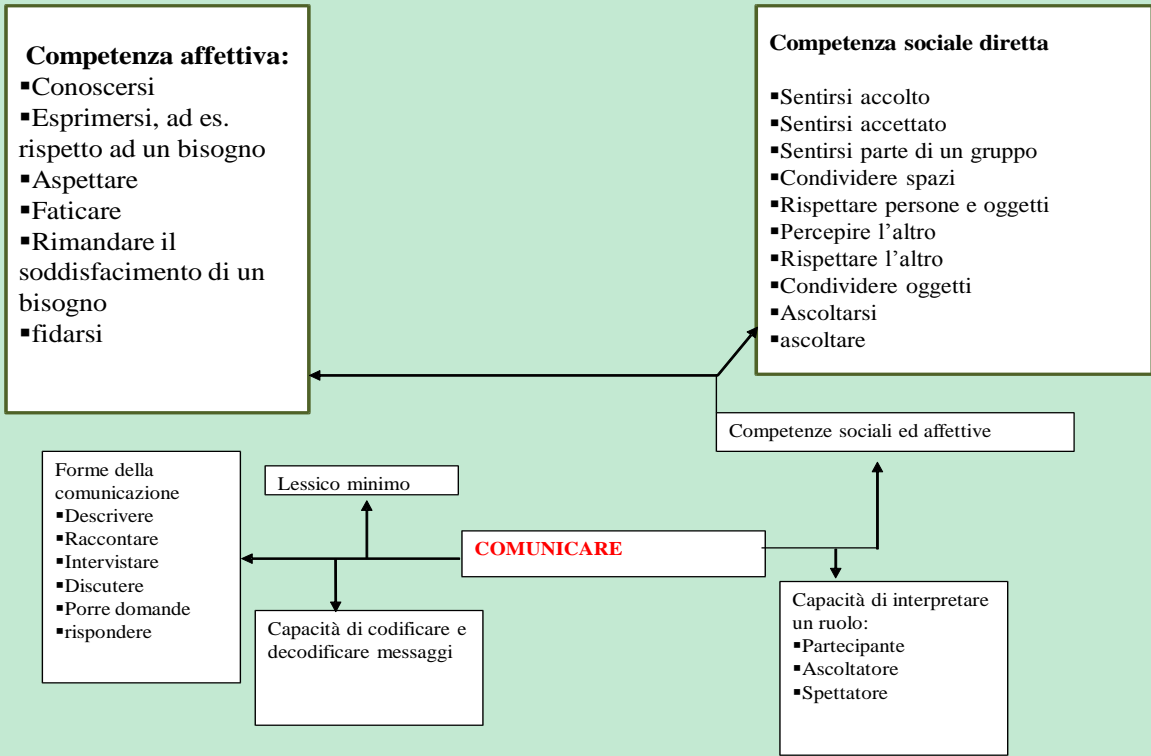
Competenza affettiva:
▪Conoscersi
▪Esprimersi, ad es. rispetto ad un bisogno
▪Aspettare
▪Faticare
▪Rimandare il soddisfacimento di un bisogno
▪fidarsi

Competenza sociale diretta

▪Sentirsi accolto
▪Sentirsi accettato
▪Sentirsi parte di un gruppo
▪Condividere spazi
▪Rispettare persone e oggetti
▪Percepire l'altro
▪Rispettare l'altro
▪Condividere oggetti
▪Ascoltarsi
▪ascoltare

Competenze sociali ed affettive

Forme della comunicazione
▪Descrivere
▪Raccontare
▪Intervistare
▪Discutere
▪Porre domande
▪rispondere

Lessico minimo

COMUNICARE

Capacità di codificare e decodificare messaggi

Capacità di interpretare un ruolo:
▪Partecipante
▪Ascoltatore
▪Spettatore